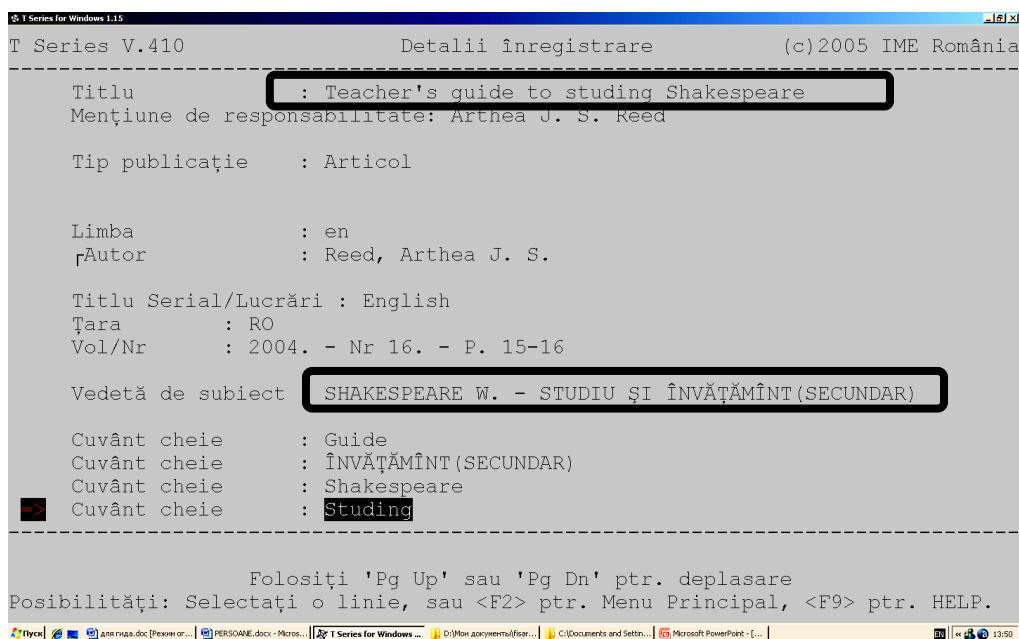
T Series for Windows 1.15

T Series V.410 Detalii înregistrare (c)2005 IME România

Titlu : Teacher's guide to studing Shakespeare
Mențiune de responsabilitate: Arthea J. S. Reed

Tip publicație : Articol

Limba : en
Autor : Reed, Arthea J. S.

Titlu Serial/Lucrări : English
Țara : RO
Vol/Nr : 2004. - Nr 16. - P. 15-16

Vedetă de subiect SHAKESPEARE W. - STUDIU ȘI ÎNVĂȚĂMÎNT(SECUNDAR)

Cuvânt cheie : Guide
Cuvânt cheie : ÎNVĂȚĂMÎNT(SECUNDAR)
Cuvânt cheie : Shakespeare
=> Cuvânt cheie : Studing

Folosiți 'Pg Up' sau 'Pg Dn' ptr. deplasare
Posibilități: Selectați o linie, sau <F2> ptr. Menu Principal, <F9> ptr. HELP.

Пуск | для гида.doc [Режим ог... | PERSOANE.docx - Micros... | T Series for Windows ... | D:\Мои документы\fisar... | C:\Documents and Settin... | Microsoft PowerPoint - [... | EN | 13:50